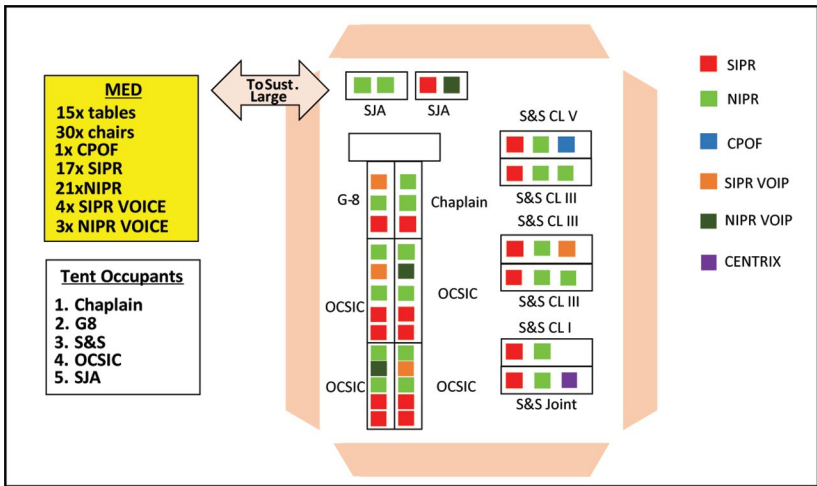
MED
15x tables
30x chairs
1x CPOF
17x SIPR
21xNIPR
4x SIPR VOICE
3x NIPR VOICE

Tent Occupants
1. Chaplain
2. G8
3. S&S
4. OCSIC
5. SJA

To Sust. Large

SJA
SJA

G-8
Chaplain
OCSIC
OCSIC
OCSIC
OCSIC

S&S CL V
S&S CL III
S&S CL III
S&S CL III
S&S CL I
S&S Joint

SIPR
NIPR
CPOF
SIPR VOIP
NIPR VOIP
CENTRIX